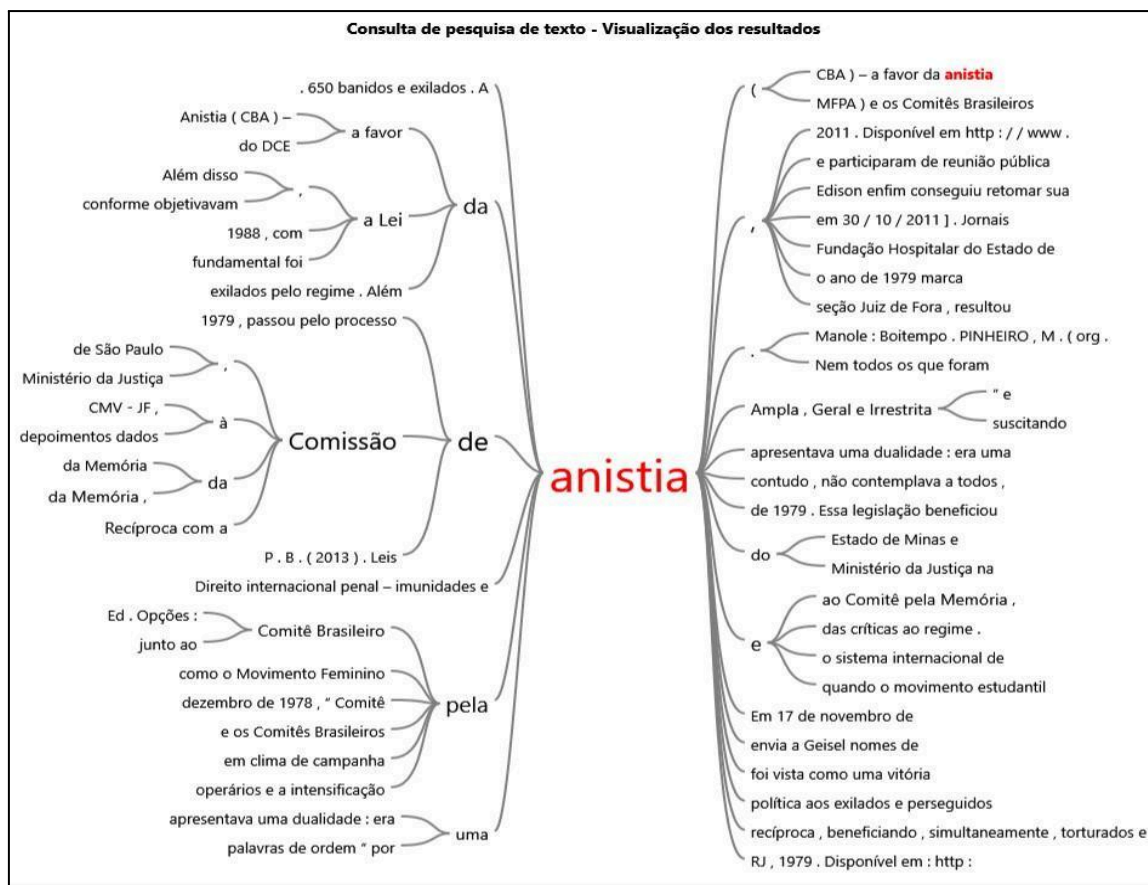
Consulta de pesquisa de texto - Visualização dos resultados

. 650 banidos e exilados . A
Anistia ( CBA ) –
do DCE
a favor
Além disso
conforme objetivavam
,
1988 , com
fundamental foi
a Lei
da
exilados pelo regime . Além
1979 , passou pelo processo
de São Paulo
Ministério da Justiça
,
CMV - JF ,
depoimentos dados
à
Comissão
de
da Memória
da Memória ,
da
Recíproca com a
P . B . ( 2013 ) . Leis
Direito internacional penal – imunidades e
Ed . Opções :
junto ao
Comitê Brasileiro
como o Movimento Feminino
dezembro de 1978 , " Comitê
e os Comitês Brasileiros
pela
em clima de campanha
operários e a intensificação
apresentava uma dualidade : era
palavras de ordem " por
uma

anistia

(
CBA ) – a favor da anistia
MFPA ) e os Comitês Brasileiros
,
2011 . Disponível em http : / / www .
e participaram de reunião pública
Edison enfim conseguiu retomar sua
em 30 / 10 / 2011 ] . Jornais
Fundação Hospitalar do Estado de
o ano de 1979 marca
seção Juiz de Fora , resultou
.
Manole : Boitempo . PINHEIRO , M . ( org .
Nem todos os que foram
Ampla , Geral e Irrestrita
" e
suscitando
apresentava uma dualidade : era uma
contudo , não contemplava a todos ,
de 1979 . Essa legislação beneficiou
do
Estado de Minas e
Ministério da Justiça na
e
ao Comitê pela Memória ,
das críticas ao regime .
o sistema internacional de
quando o movimento estudantil
Em 17 de novembro de
envia a Geisel nomes de
foi vista como uma vitória
política aos exilados e perseguidos
recíproca , beneficiando , simultaneamente , torturados e
RJ , 1979 . Disponível em : http :